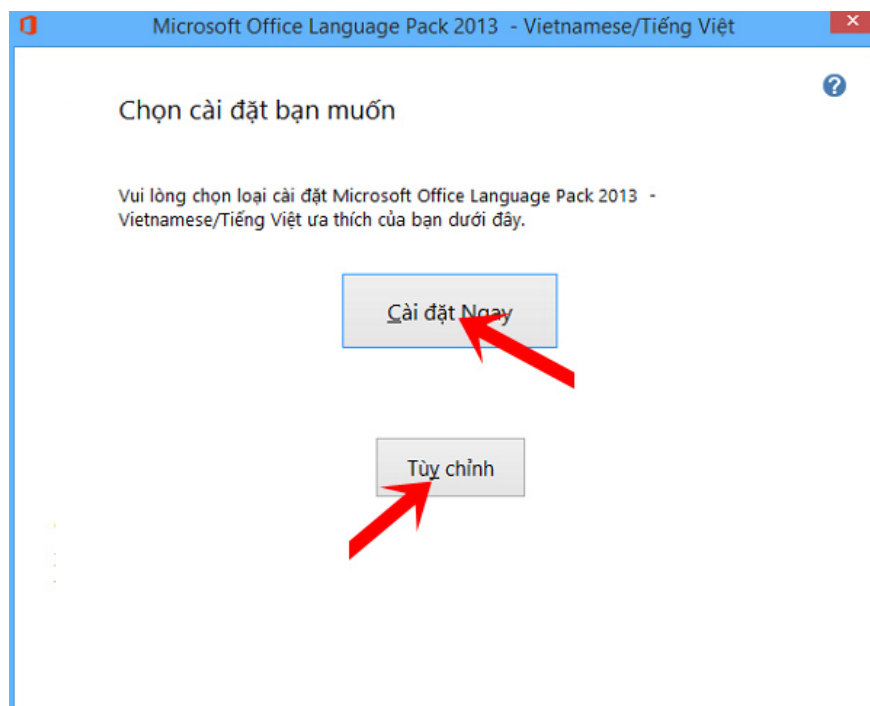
Microsoft Office Language Pack 2013 - Vietnamese/Tiếng Việt

?

Chọn cài đặt bạn muốn

Vui lòng chọn loại cài đặt Microsoft Office Language Pack 2013 - Vietnamese/Tiếng Việt ưa thích của bạn dưới đây.

Cài đặt Ngay

Tùy chỉnh